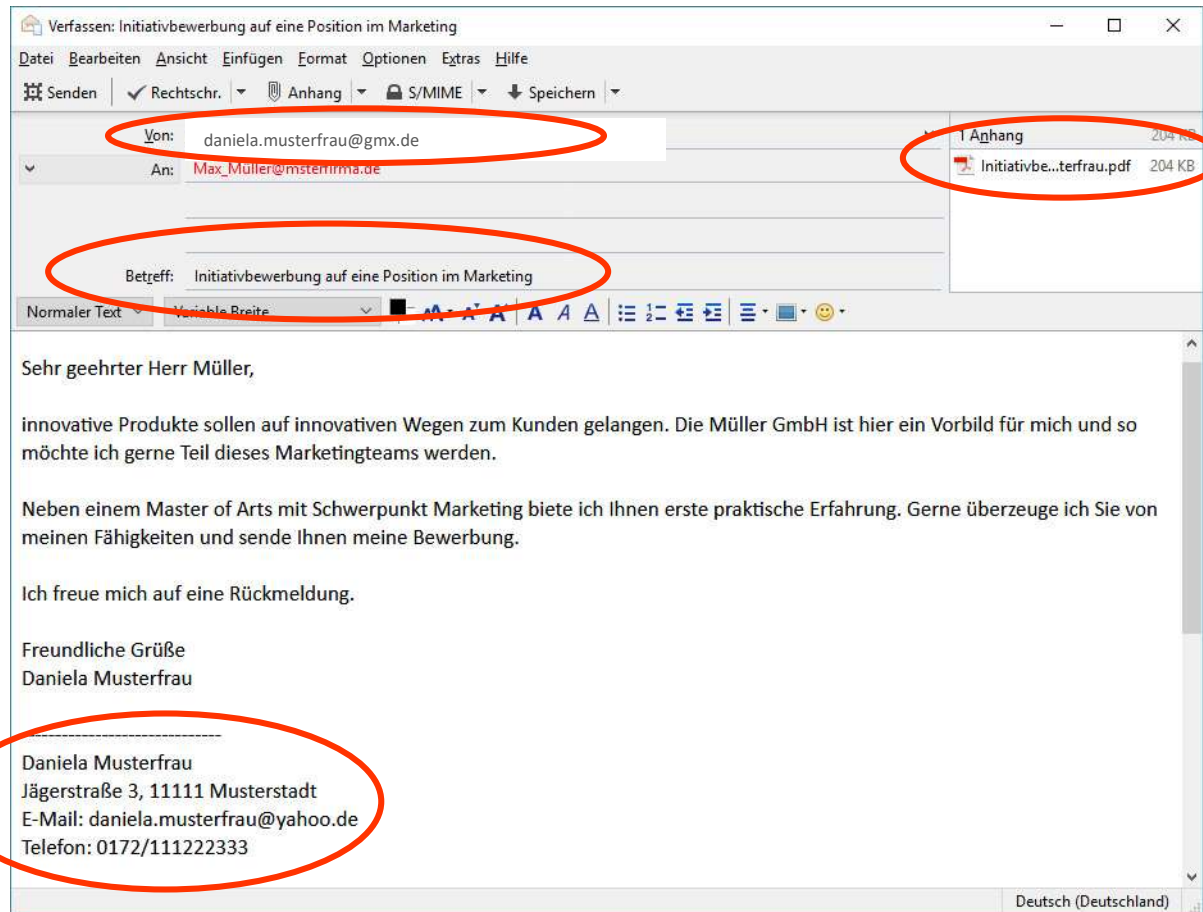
Verfassen: Initiativbewerbung auf eine Position im Marketing

Datei Bearbeiten Ansicht Einfügen Format Optionen Extras Hilfe

Senden | Rechtschr. | Anhang | S/MIME | Speichern

Von: daniela.musterfrau@gmx.de

An: Max_Müller@musterfirma.de

Betreff: Initiativbewerbung auf eine Position im Marketing

1 Anhang 204 KB
Initiativbe...terfrau.pdf 204 KB

Normaler Text | Variable Breite

Sehr geehrter Herr Müller,

innovative Produkte sollen auf innovativen Wegen zum Kunden gelangen. Die Müller GmbH ist hier ein Vorbild für mich und so möchte ich gerne Teil dieses Marketingteams werden.

Neben einem Master of Arts mit Schwerpunkt Marketing biete ich Ihnen erste praktische Erfahrung. Gerne überzeuge ich Sie von meinen Fähigkeiten und sende Ihnen meine Bewerbung.

Ich freue mich auf eine Rückmeldung.

Freundliche Grüße
Daniela Musterfrau

-----------------------------
Daniela Musterfrau
Jägerstraße 3, 11111 Musterstadt
E-Mail: daniela.musterfrau@yahoo.de
Telefon: 0172/111222333

Deutsch (Deutschland)